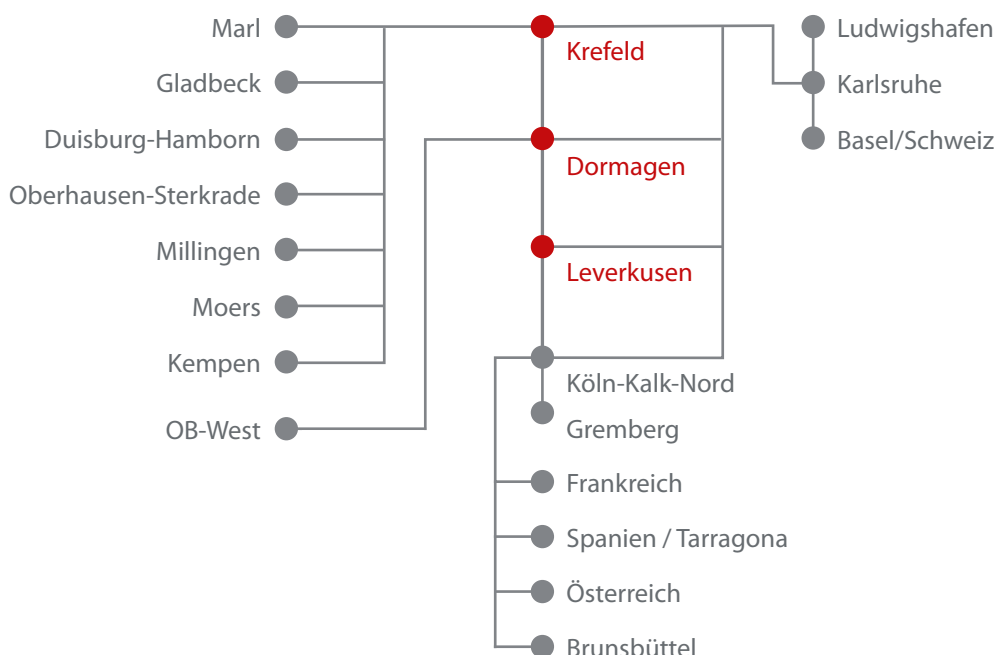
Marl
Gladbeck
Duisburg-Hamborn
Oberhausen-Sterkrade
Millingen
Moers
Kempen
OB-West

Krefeld
Dormagen
Leverkusen
Köln-Kalk-Nord
Gremberg
Frankreich
Spanien / Tarragona
Österreich
Brunsbüttel

Ludwigshafen
Karlsruhe
Basel/Schweiz